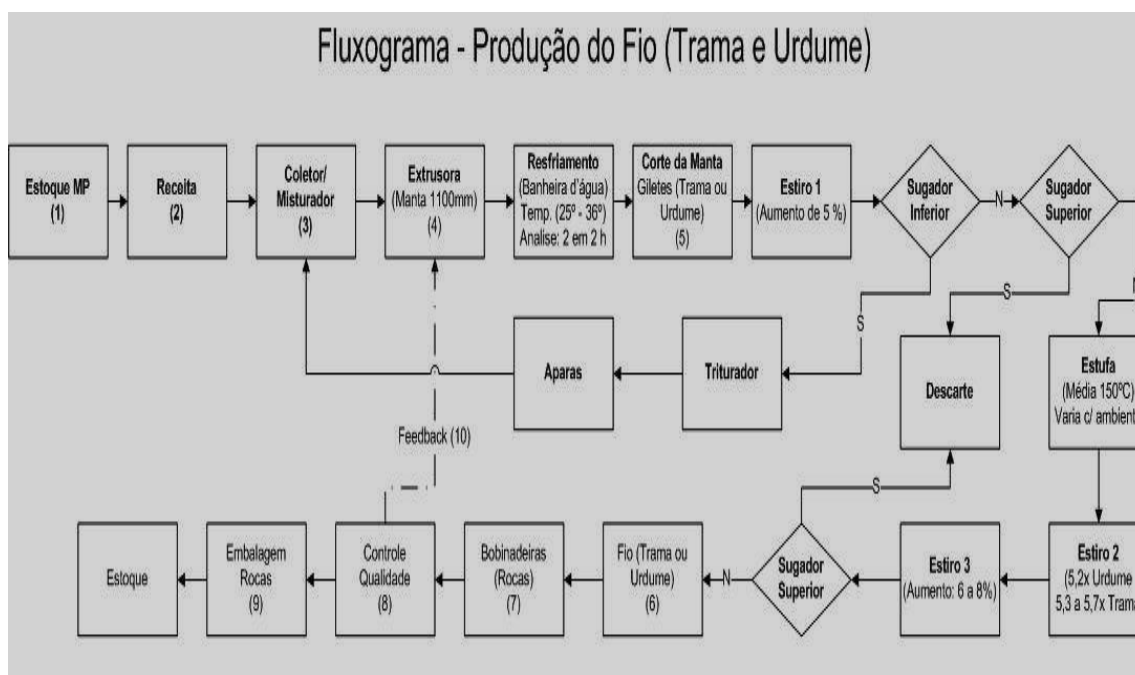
Fluxograma - Produção do Fio (Trama e Urdume)

Estoque MP (1)

Receita (2)

Coletor/ Misturador (3)

Extrusora (Manta 1100mm) (4)

Resfriamento (Banheira d'água) Temp. (25º - 36º) Analise: 2 em 2 h

Corte da Manta Giletes (Trama ou Urdume) (5)

Estiro 1 (Aumento de 5 %)

Sugador Inferior

N

Sugador Superior

S

S

N

Aparas

Triturador

Descarte

Estufa (Média 150ºC) Varia c/ ambient

Feedback (10)

S

Estoque

Embalagem Rocas (9)

Controle Qualidade (8)

Bobinadeiras (Rocas) (7)

Fio (Trama ou Urdume) (6)

N

Sugador Superior

Estiro 3 (Aumento: 6 a 8%)

Estiro 2 (5,2x Urdume 5,3 a 5,7x Tram